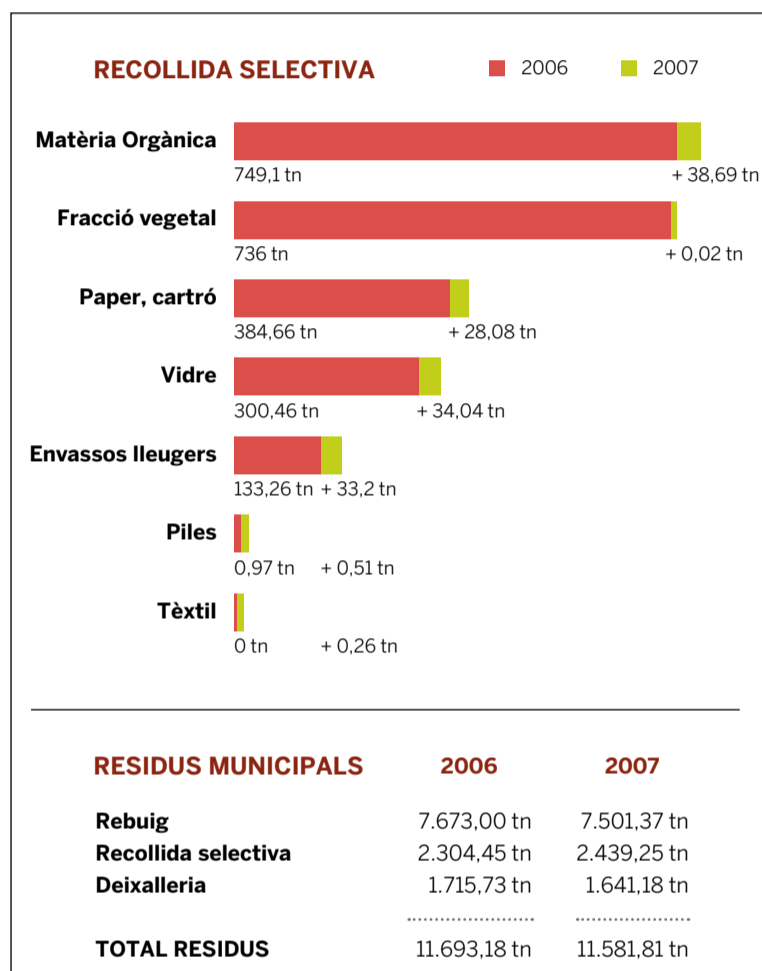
RECOLLIDA SELECTIVA

2006 2007

Matèria Orgànica
749,1 tn + 38,69 tn

Fracció vegetal
736 tn + 0,02 tn

Paper, cartró
384,66 tn + 28,08 tn

Vidre
300,46 tn + 34,04 tn

Envassos lleugers
133,26 tn + 33,2 tn

Piles
0,97 tn + 0,51 tn

Tèxtil
0 tn + 0,26 tn

| RESIDUS MUNICIPALS | 2006 | 2007 |
|---|---|---|
| Rebuig | 7.673,00 tn | 7.501,37 tn |
| Recollida selectiva | 2.304,45 tn | 2.439,25 tn |
| Deixalleria | 1.715,73 tn | 1.641,18 tn |
| TOTAL RESIDUS | 11.693,18 tn | 11.581,81 tn |